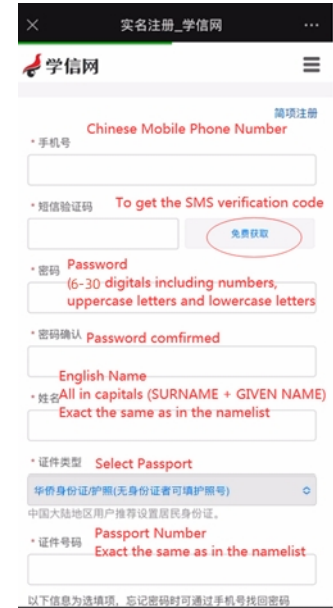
实名注册_学信网

学信网

简项注册

Chinese Mobile Phone Number

* 手机号

* 短信验证码

To get the SMS verification code

免费获取

* 密码

Password
(6-30 digitals including numbers, uppercase letters and lowercase letters

* 密码确认

Password comfirmed

English Name
All in capitals (SURNAME + GIVEN NAME)
Exact the same as in the namelist

* 姓名

* 证件类型

Select Passport

华侨身份证/护照(无身份证者可填护照号)

中国大陆地区用户推荐设置居民身份证。

* 证件号码

Passport Number
Exact the same as in the namelist

以下信息为选填项，忘记密码时可通过手机号找回密码